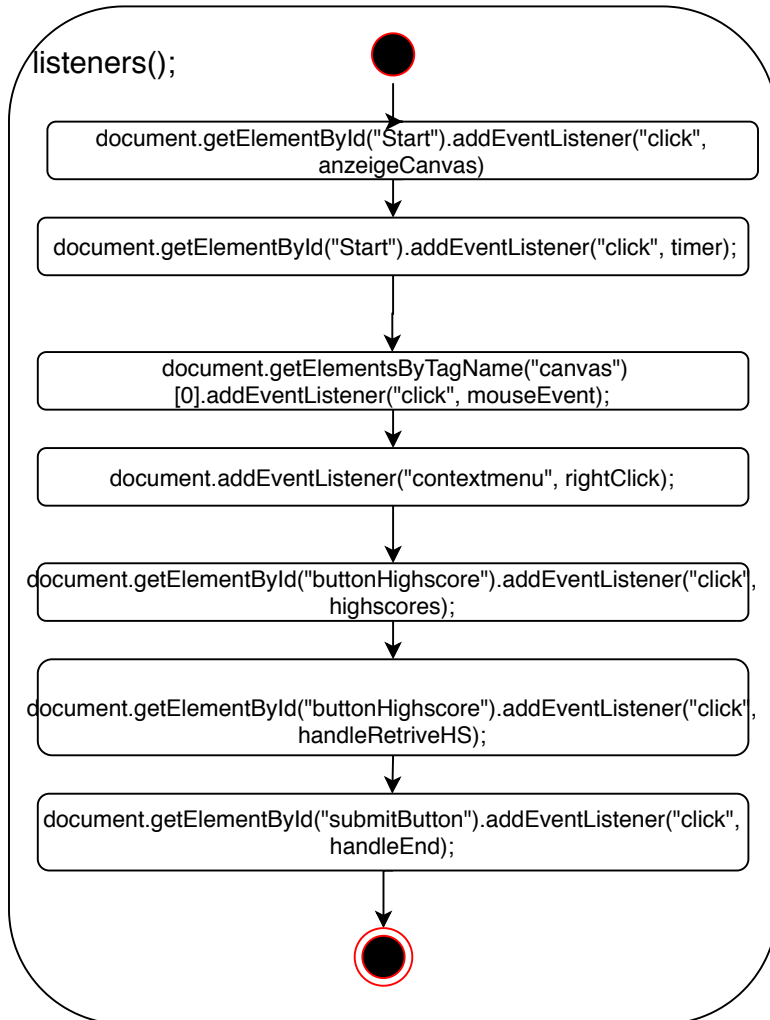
listeners();

document.getElementById("Start").addEventListener("click", anzeigeCanvas)

document.getElementById("Start").addEventListener("click", timer);

document.getElementsByTagName("canvas")[0].addEventListener("click", mouseEvent);

document.addEventListener("contextmenu", rightClick);

document.getElementById("buttonHighscore").addEventListener("click", highscores);

document.getElementById("buttonHighscore").addEventListener("click", handleRetriveHS);

document.getElementById("submitButton").addEventListener("click", handleEnd);